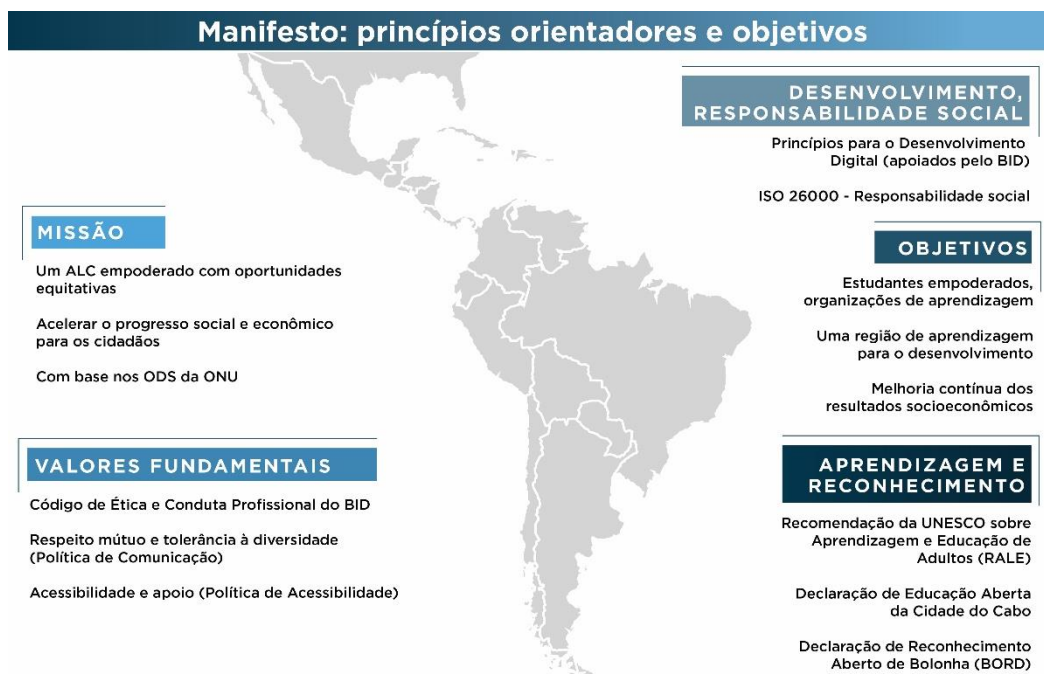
Manifesto: princípios orientadores e objetivos

MISSÃO

Um ALC empoderado com oportunidades equitativas

Acelerar o progresso social e econômico para os cidadãos

Com base nos ODS da ONU

VALORES FUNDAMENTAIS

Código de Ética e Conduta Profissional do BID

Respeito mútuo e tolerância à diversidade (Política de Comunicação)

Acessibilidade e apoio (Política de Acessibilidade)

DESENVOLVIMENTO, RESPONSABILIDADE SOCIAL

Princípios para o Desenvolvimento Digital (apoiados pelo BID)

ISO 26000 - Responsabilidade social

OBJETIVOS

Estudantes empoderados, organizações de aprendizagem

Uma região de aprendizagem para o desenvolvimento

Melhoria contínua dos resultados socioeconômicos

APRENDIZAGEM E RECONHECIMENTO

Recomendação da UNESCO sobre Aprendizagem e Educação de Adultos (RALE)

Declaração de Educação Aberta da Cidade do Cabo

Declaração de Reconhecimento Aberto de Bolonha (BORD)